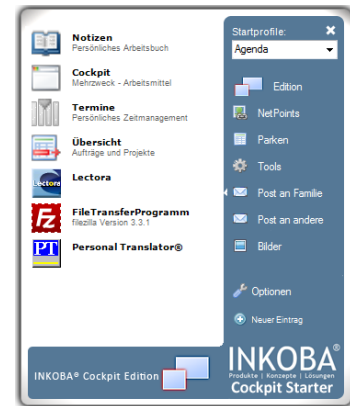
Notizen
Persönliches Arbeitsbuch

Cockpit
Mehrzweck - Arbeitsmittel

Termine
Persönliches Zeitmanagement

Übersicht
Aufträge und Projekte

Lectora

FileTransferProgramm
filezilla Version 3.3.1

Personal Translator®

Startprofile:
Agenda

Edition
NetPoints
Parken
Tools
Post an Familie
Post an andere
Bilder

Optionen
Neuer Eintrag

INKOBA® Cockpit Edition

INKOBA®
Produkte | Konzepte | Lösungen
Cockpit Starter